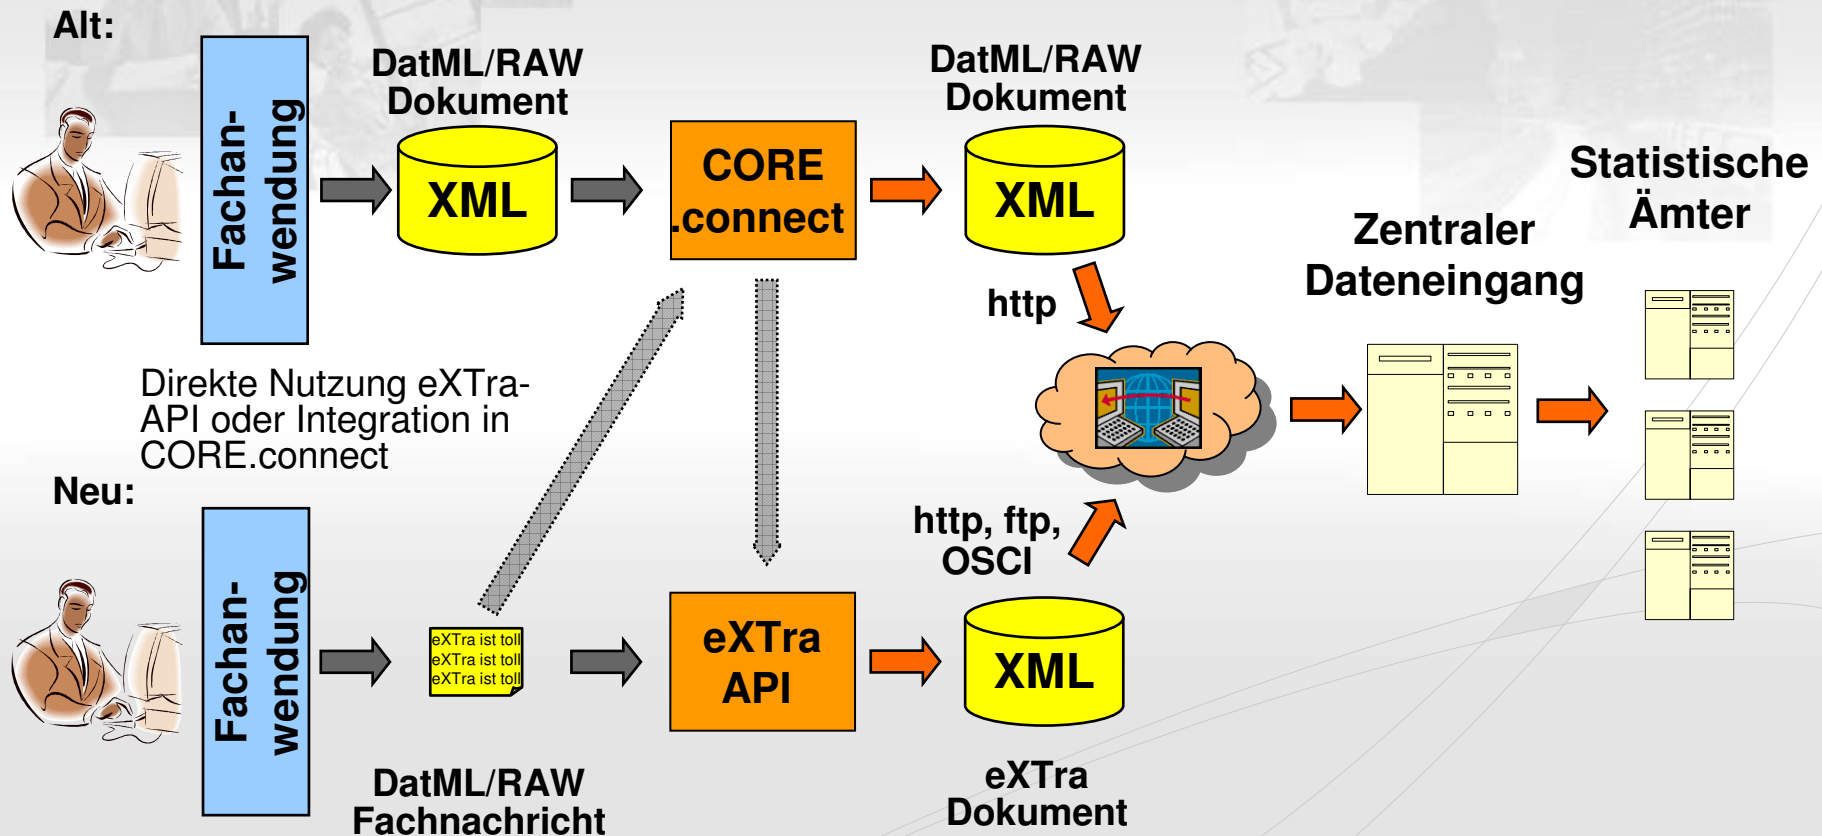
Alt:

Fachanwendung

DatML/RAW Dokument

XML

CORE .connect

DatML/RAW Dokument

XML

http

Statistische Ämter

Zentraler Dateneingang

Direkte Nutzung eXTra-API oder Integration in CORE.connect

Neu:

Fachanwendung

eXTra ist toll
eXTra ist toll
eXTra ist toll

eXTra API

http, ftp, OSCI

XML

DatML/RAW Fachnachricht

eXTra Dokument